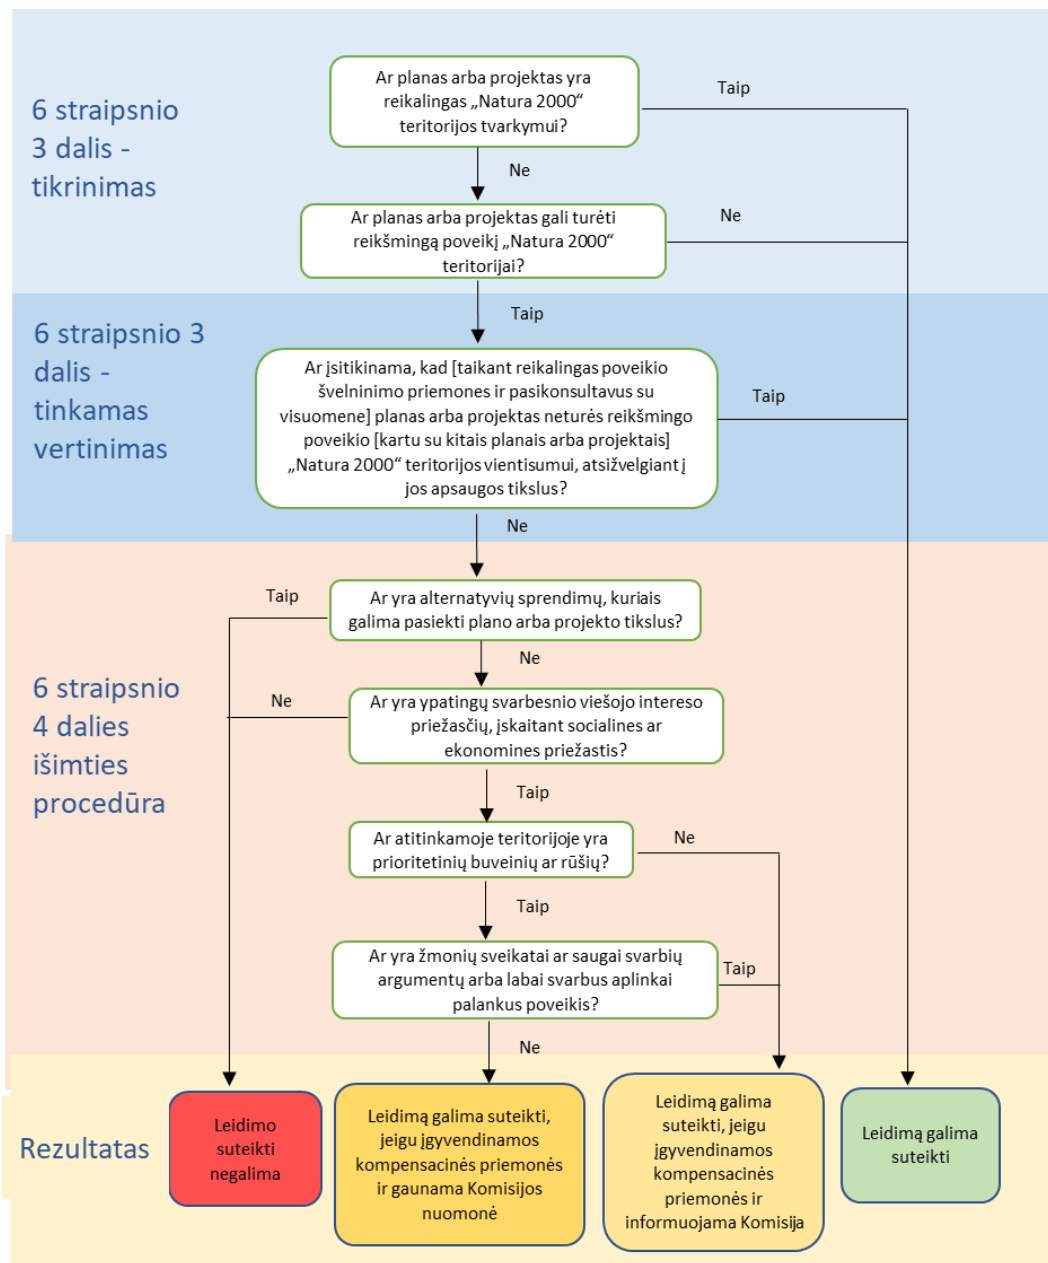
6 straipsnio 3 dalis - tikrinimas

Ar planas arba projektas yra reikalingas „Natura 2000“ teritorijos tvarkymui?

Taip

Ne

Ar planas arba projektas gali turėti reikšmingą poveikį „Natura 2000“ teritorijai?

Ne

Taip

6 straipsnio 3 dalis - tinkamas vertinimas

Ar įsitikinama, kad [taikant reikalingas poveikio švelninimo priemones ir pasikonsultavus su visuomene] planas arba projektas neturės reikšmingo poveikio [kartu su kitais planais arba projektais] „Natura 2000“ teritorijos vientisumui, atsižvelgiant į jos apsaugos tikslus?

Taip

Ne

6 straipsnio 4 dalies išimties procedūra

Taip

Ar yra alternatyvių sprendimų, kuriais galima pasiekti plano arba projekto tikslus?

Ne

Ne

Ar yra ypatingų svarbesnio viešojo intereso priežasčių, įskaitant socialines ar ekonomines priežastis?

Taip

Ar atitinkamoje teritorijoje yra prioritetinių buveinių ar rūšių?

Ne

Taip

Ar yra žmonių sveikatai ar saugai svarbių argumentų arba labai svarbus aplinkai palankus poveikis?

Taip

Ne

Rezultatas

Leidimo suteikti negalima

Leidimą galima suteikti, jeigu įgyvendinamos kompensacinės priemonės ir gaunama Komisijos nuomonė

Leidimą galima suteikti, jeigu įgyvendinamos kompensacinės priemonės ir informuojama Komisija

Leidimą galima suteikti